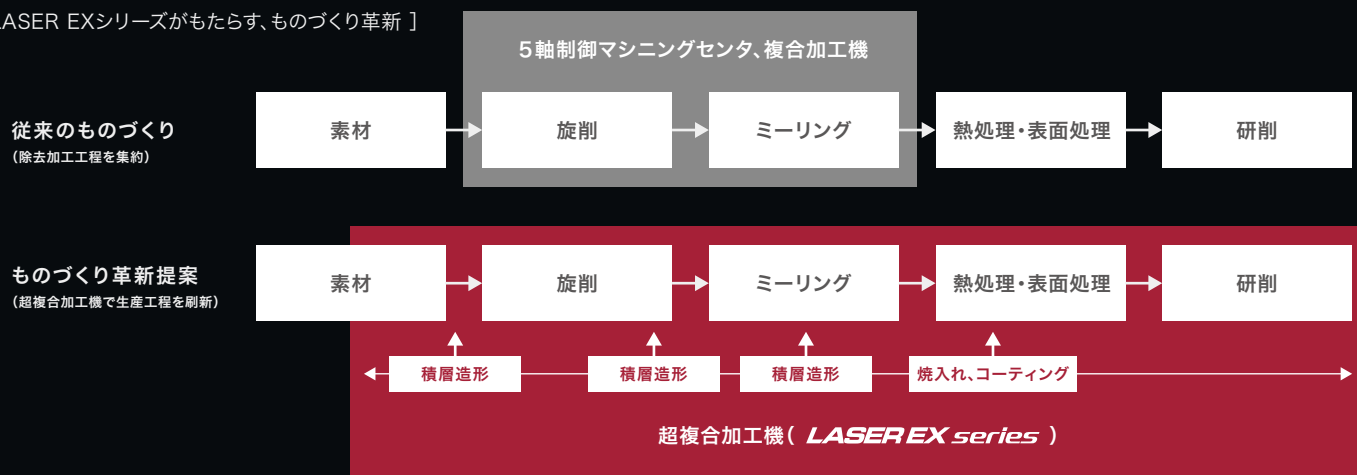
LASER EXシリーズがもたらす、ものづくり革新 ]

5軸制御マシニングセンタ、複合加工機

従来のものづくり
(除去加工工程を集約)

素材
旋削
ミーリング
熱処理・表面処理
研削

ものづくり革新提案
(超複合加工機で生産工程を刷新)

素材
旋削
ミーリング
熱処理・表面処理
研削

積層造形
積層造形
積層造形
焼入れ、コーティング

超複合加工機( LASER EX series )